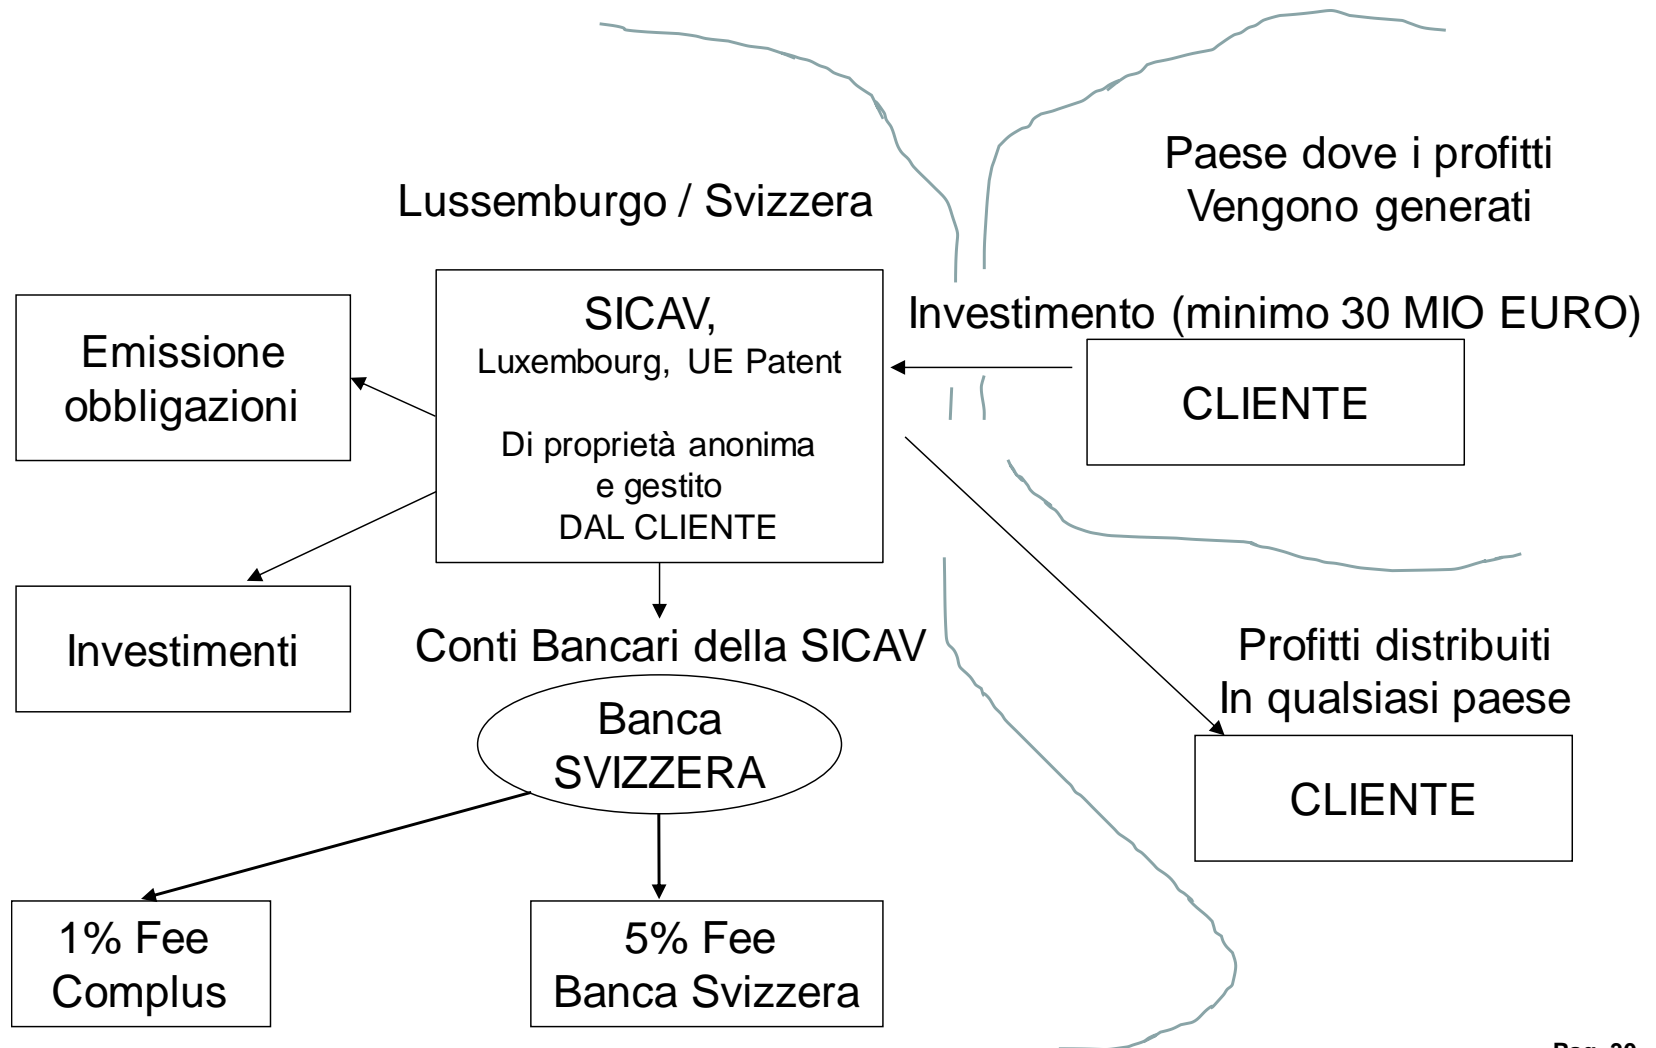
Lussemburgo / Svizzera

Paese dove i profitti
Vengono generati

SICAV,
Luxembourg, UE Patent

Di proprietà anonima
e gestito
DAL CLIENTE

Investimento (minimo 30 MIO EURO)

CLIENTE

Emissione obbligazioni

Investimenti

Conti Bancari della SICAV

Banca SVIZZERA

Profitti distribuiti
In qualsiasi paese

CLIENTE

1% Fee
Complus

5% Fee
Banca Svizzera

Pag. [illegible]